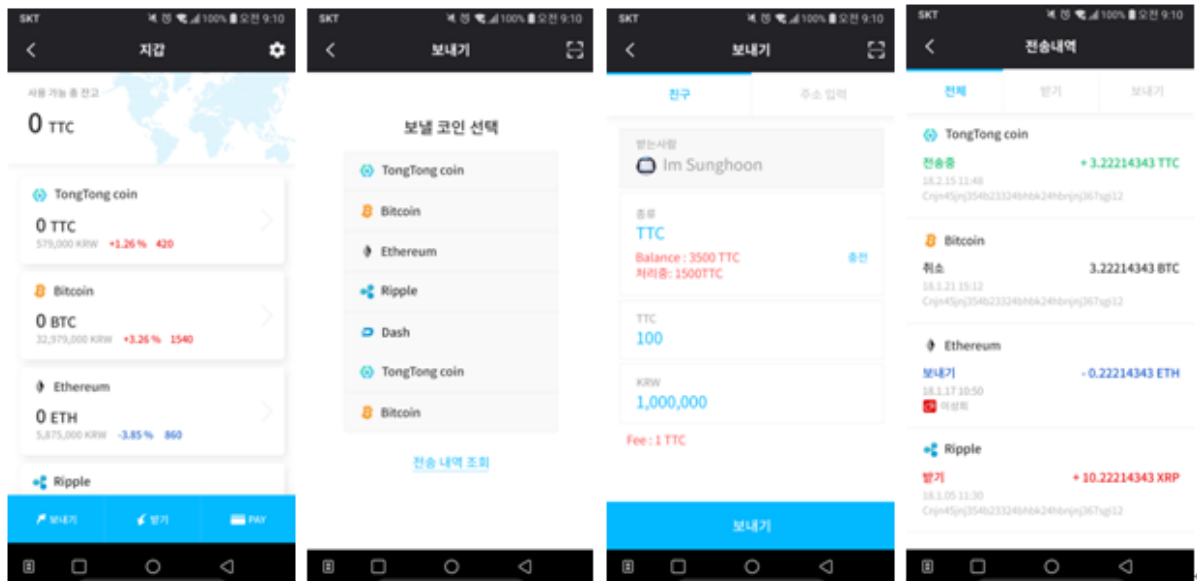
SKT 100% 오전 9:10

지갑

사용 가능 총 잔고
0 TTC

TongTong coin
0 TTC
579,000 KRW +1.26 % 420

Bitcoin
0 BTC
32,979,000 KRW +3.26 % 1540

Ethereum
0 ETH
5,875,000 KRW -3.85 % 860

Ripple

보내기 받기 PAY

SKT 100% 오전 9:10

보내기

보낼 코인 선택

TongTong coin
Bitcoin
Ethereum
Ripple
Dash
TongTong coin
Bitcoin

전송 내역 조회

SKT 100% 오전 9:10

보내기

친구 주소 입력

받는사람
Im Sunghoon

종류
TTC
Balance : 3500 TTC
처리중: 1500TTC
충전

TTC
100

KRW
1,000,000

Fee : 1 TTC

보내기

SKT 100% 오전 9:10

전송내역

전체 받기 보내기

TongTong coin
전송중 + 3.22214343 TTC
18.2.15 11:48
Crjn45jnj354b23324bhbk24hbnjnj367sgj12

Bitcoin
취소 3.22214343 BTC
18.1.21 15:12
Crjn45jnj354b23324bhbk24hbnjnj367sgj12

Ethereum
보내기 - 0.22214343 ETH
18.1.17 10:50
이상희

Ripple
받기 + 10.22214343 XRP
18.1.05 11:30
Crjn45jnj354b23324bhbk24hbnjnj367sgj12